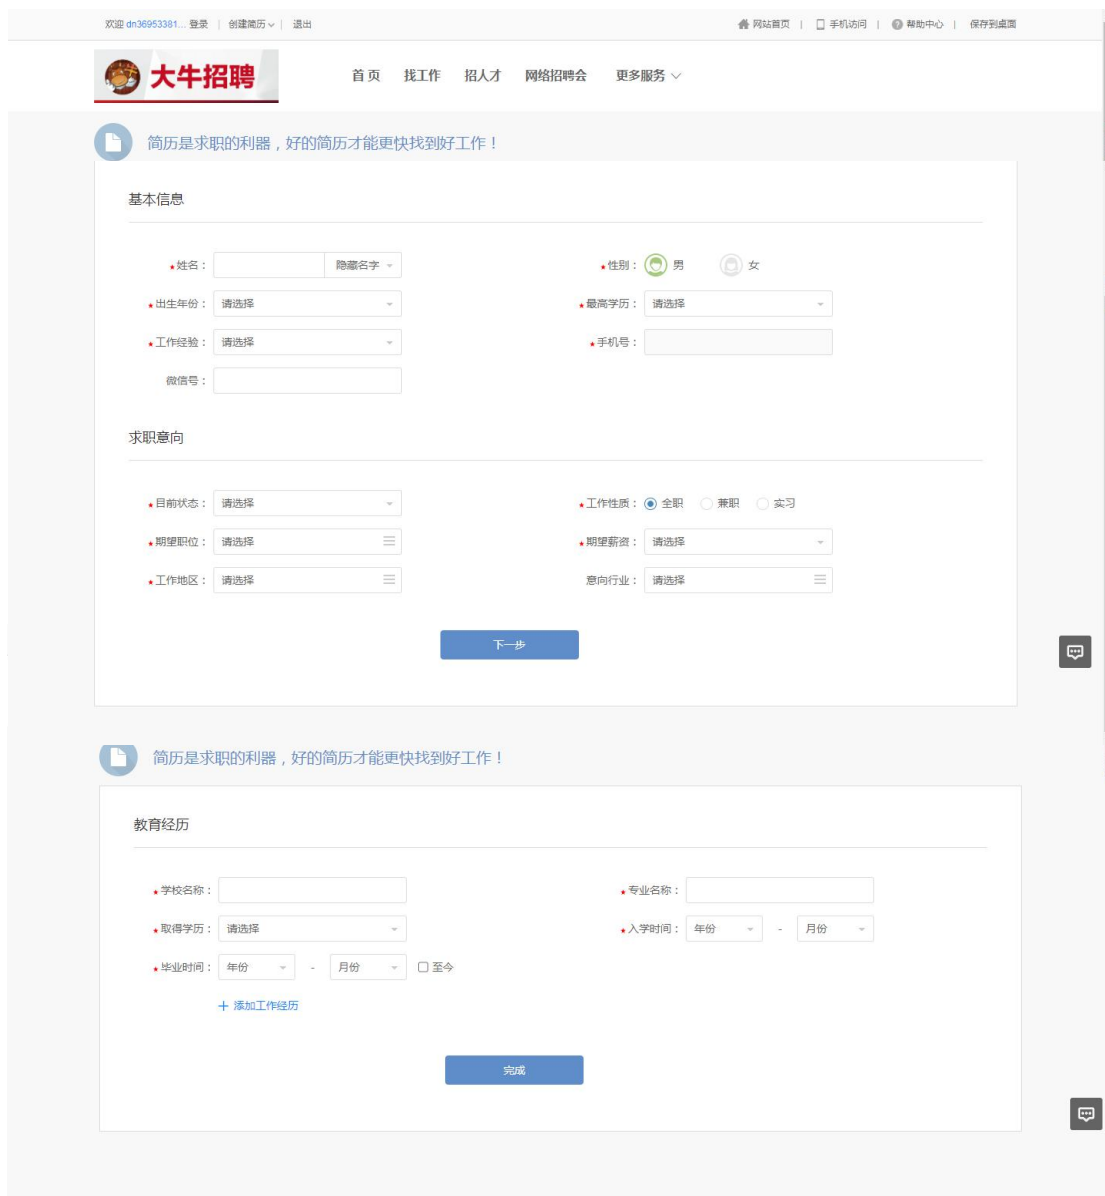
欢迎 dn36953381... 登录 | 创建简历 | 退出

网站首页 | 手机访问 | 帮助中心 | 保存到桌面

大牛招聘

首页 找工作 招人才 网络招聘会 更多服务

简历是求职的利器，好的简历才能更快找到好工作！

基本信息

*姓名： 隐藏名字

*性别： 男 女

*出生年份： 请选择

*最高学历： 请选择

*工作经验： 请选择

*手机号：

微信号：

求职意向

*目前状态： 请选择

*工作性质： 全职 兼职 实习

*期望职位： 请选择

*期望薪资： 请选择

*工作地区： 请选择

意向行业： 请选择

下一步

简历是求职的利器，好的简历才能更快找到好工作！

教育经历

*学校名称：

*专业名称：

*取得学历： 请选择

*入学时间： 年份 - 月份

*毕业时间： 年份 - 月份 至今

+ 添加工作经历

完成